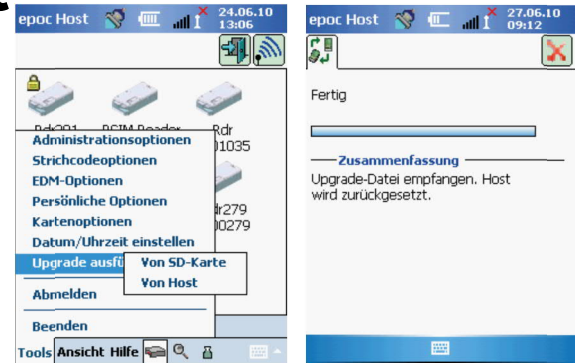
epoc Host 24.06.10 13:06

Rdr201 BCIM Reader Rdr 01035

dr279 00279

Administrationsoptionen
Strichcodeoptionen
EDM-Optionen
Persönliche Optionen
Kartenoptionen
Datum/Uhrzeit einstellen
Upgrade ausfü
Von SD-Karte
Von Host
Abmelden
Beenden

Tools Ansicht Hilfe

epoc Host 27.06.10 09:12

Fertig

Zusammenfassung
Upgrade-Datei empfangen. Host wird zurückgesetzt.